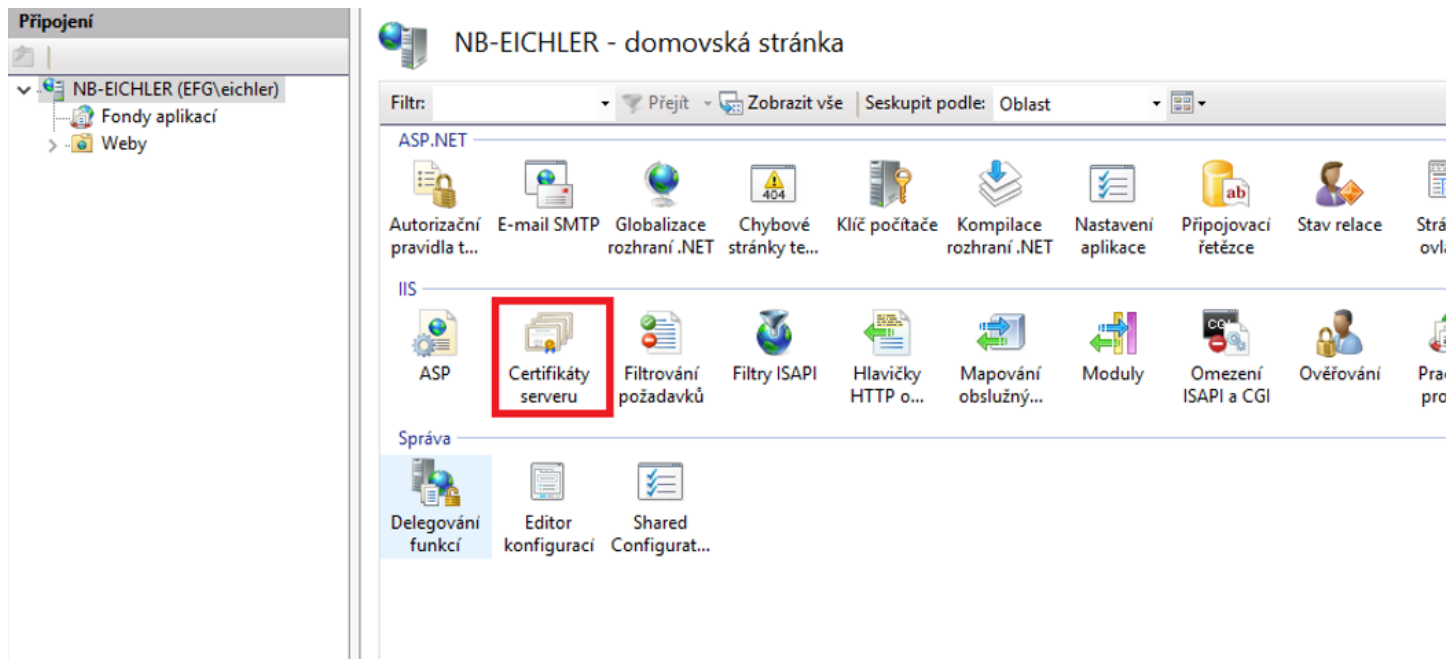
Připojení

NB-EICHLER (EFG\eichler)
Fondy aplikací
Weby

NB-EICHLER - domovská stránka

Filtr: Přejít Zobrazit vše Seskupit podle: Oblast

ASP.NET

Autorizační pravidla t...
E-mail SMTP
Globalizace rozhraní .NET
404
Chybové stránky te...
Klíč počítače
Kompilace rozhraní .NET
Nastavení aplikace
ab
Připojovací řetězce
Stav relace
Strá ovla

IIS

ASP
Certifikáty serveru
Filtrování požadavků
Filtry ISAPI
Hlavičky HTTP o...
Mapování obslužný...
Moduly
CGI
Omezení ISAPI a CGI
Ověřování
Prac pro

Správa

Delegování funkcí
Editor konfigurací
Shared Configurat...